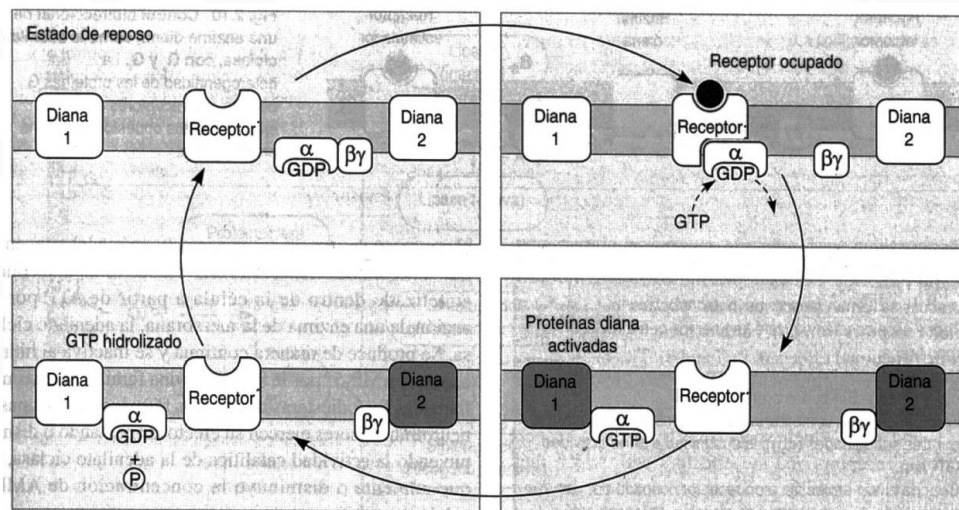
Estado de reposo

Diana 1

Receptor

α GDP

βγ

Diana 2

Receptor ocupado

Diana 1

Receptor

α GDP

βγ

Diana 2

GTP

GTP hidrolizado

Diana 1

α GDP

+ P

Receptor

βγ

Diana 2

Proteínas diana activadas

Diana 1

α GTP

Receptor

βγ

Diana 2